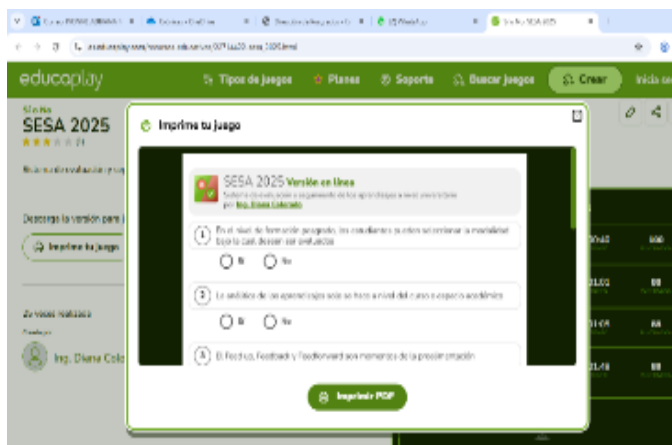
educaplay

Tipos de juegos

Planes

Soporte

Buscar juegos

Crear

Inicia se

SESA 2025

Imprime tu juego

Descarga la versión para l

Imprime tu juego

Ing. Diana Colo

SESA 2025 Versión en Línea

Ing. Diana Colorado

1 En el nivel de formación posgrado, los estudiantes pueden seleccionar la modalidad bajo la cual desean ser evaluados

Si

No

2 La analítica de los aprendizajes solo se hace a nivel del curso o espacio académico

Si

No

3 El Feedup, Feedback y Feedforward son momentos de la preo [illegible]

Imprimir PDF